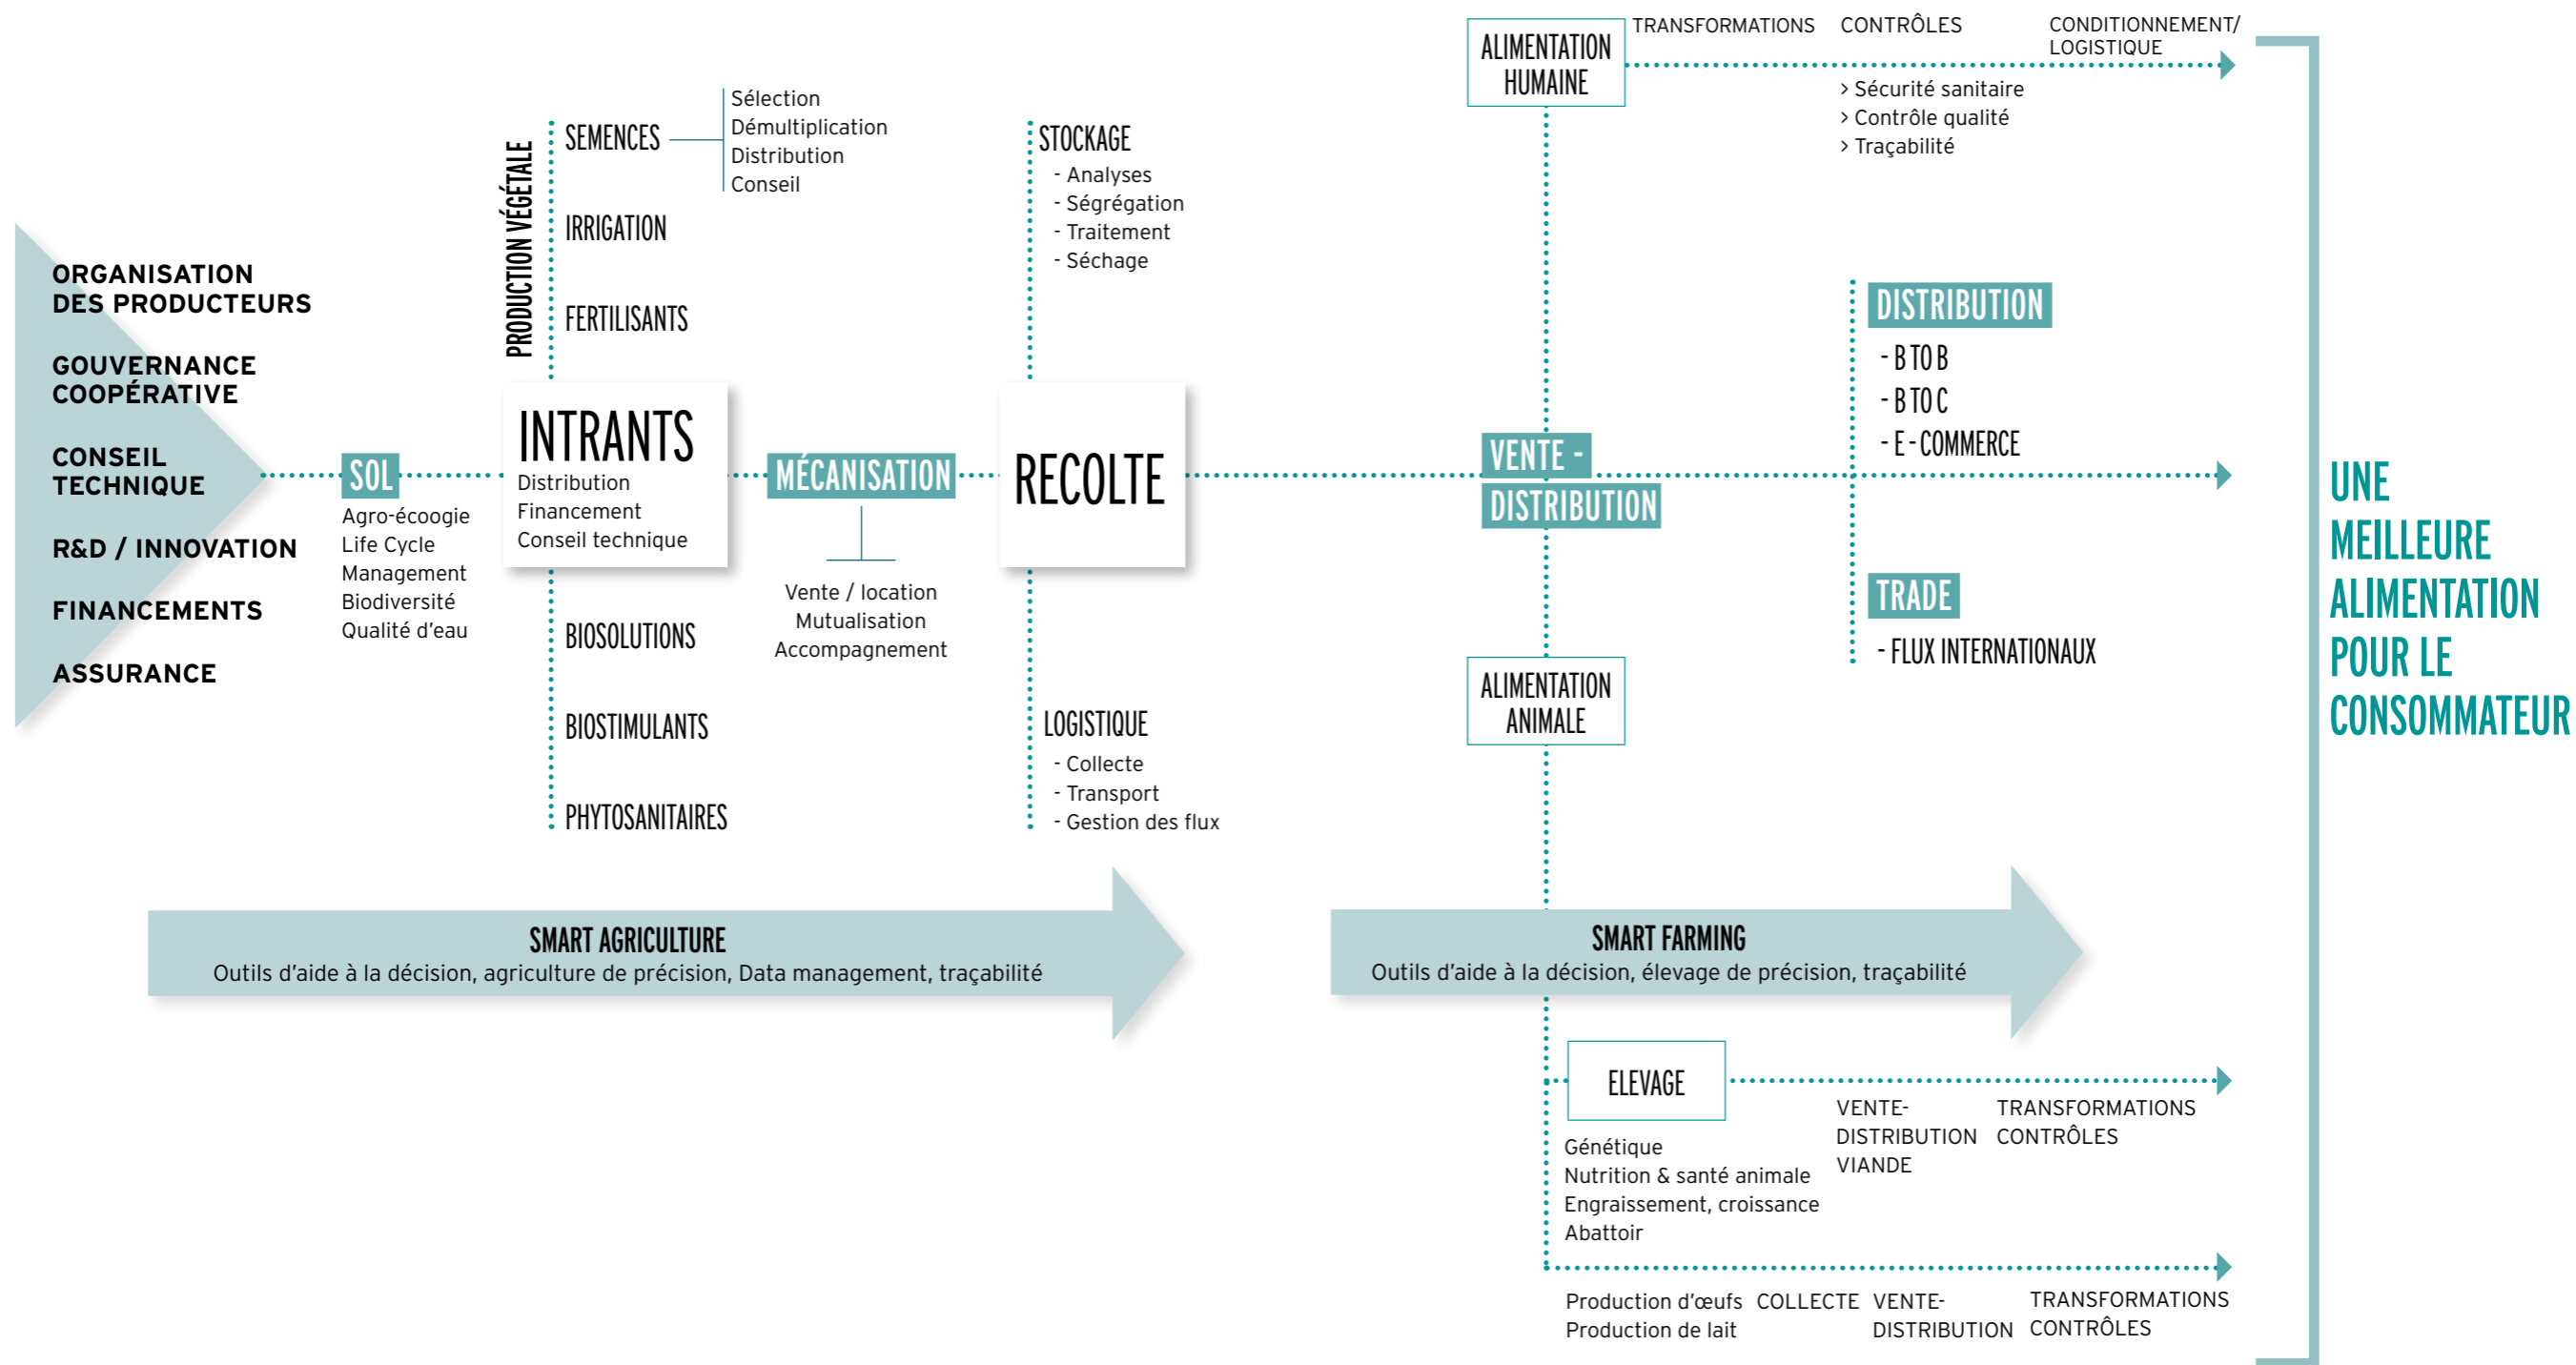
ORGANISATION DES PRODUCTEURS

GOUVERNANCE COOPÉRATIVE

CONSEIL TECHNIQUE

R&D / INNOVATION

FINANCEMENTS

ASSURANCE

SOL
Agro-écoogie
Life Cycle Management
Biodiversité
Qualité d'eau

PRODUCTION VÉGÉTALE

SEMENCES
Sélection
Démultiplication
Distribution
Conseil

IRRIGATION

FERTILISANTS

INTRANTS
Distribution
Financement
Conseil technique

BIOSOLUTIONS

BIOSTIMULANTS

PHYTOSANITAIRES

MÉCANISATION
Vente / location
Mutualisation
Accompagnement

STOCKAGE
- Analyses
- Ségrégation
- Traitement
- Séchage

RECOLTE

LOGISTIQUE
- Collecte
- Transport
- Gestion des flux

ALIMENTATION HUMAINE

TRANSFORMATIONS CONTRÔLES CONDITIONNEMENT/ LOGISTIQUE

> Sécurité sanitaire
> Contrôle qualité
> Traçabilité

VENTE - DISTRIBUTION

DISTRIBUTION
- B TO B
- B TO C
- E - COMMERCE

TRADE
- FLUX INTERNATIONAUX

ALIMENTATION ANIMALE

UNE MEILLEURE ALIMENTATION POUR LE CONSOMMATEUR

SMART AGRICULTURE
Outils d'aide à la décision, agriculture de précision, Data management, traçabilité

SMART FARMING
Outils d'aide à la décision, élevage de précision, traçabilité

ELEVAGE

VENTE- DISTRIBUTION VIANDE

TRANSFORMATIONS CONTRÔLES

Génétique
Nutrition & santé animale
Engraissement, croissance
Abattoir

Production d'œufs
Production de lait

COLLECTE

VENTE- DISTRIBUTION

TRANSFORMATIONS CONTRÔLES